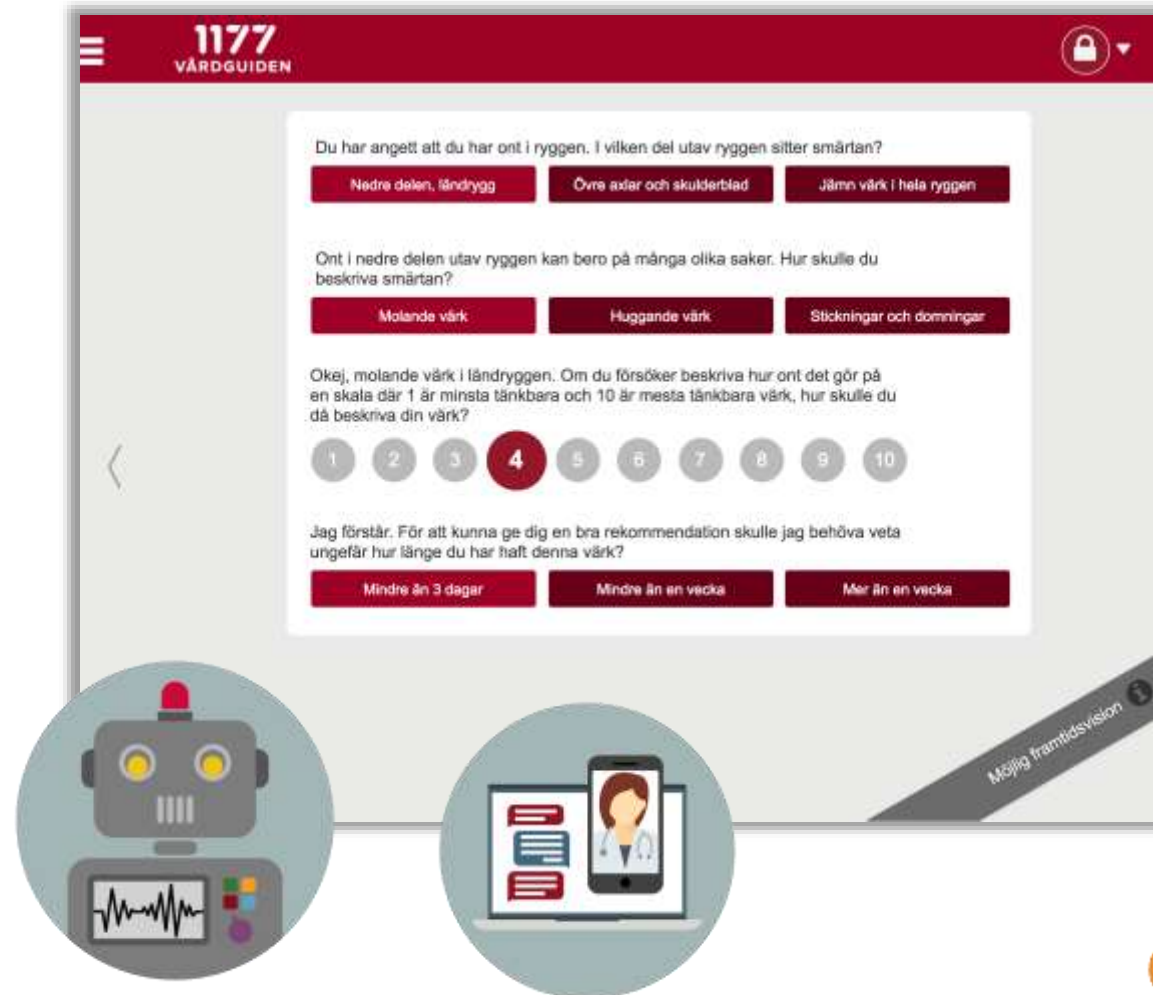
1177
VÅRDGUIDEN

Du har angett att du har ont i ryggen. I vilken del utav ryggen sitter smärtan?

Nedre delen, ländrygg

Övre axlar och skulderblad

Jämn värk i hela ryggen

Ont i nedre delen utav ryggen kan bero på många olika saker. Hur skulle du beskriva smärtan?

Molande värk

Huggande värk

Stickningar och domningar

Okej, molande värk i ländryggen. Om du försöker beskriva hur ont det gör på en skala där 1 är minsta tänkbara och 10 är mesta tänkbara värk, hur skulle du då beskriva din värk?

1 2 3 4 5 6 7 8 9 10

Jag förstår. För att kunna ge dig en bra rekommendation skulle jag behöva veta ungefär hur länge du har haft denna värk?

Mindre än 3 dagar

Mindre än en vecka

Mer än en vecka

Möjlig framtidsvision